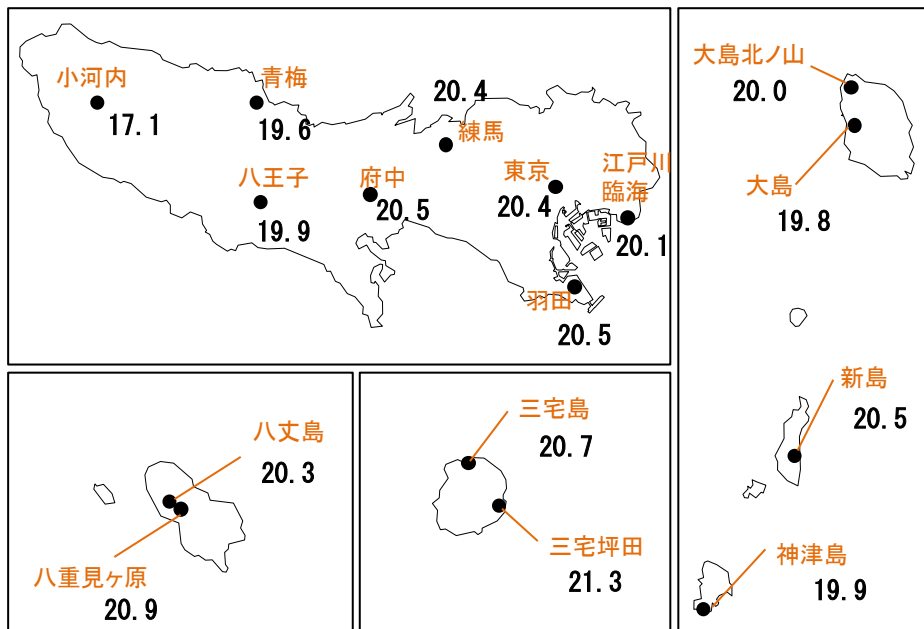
小河内
17.1

青梅
19.6

20.4
練馬

八王子
19.9

府中
20.5

東京
20.4

江戸川
臨海
20.1

羽田
20.5

大島北ノ山
20.0

大島
19.8

新島
20.5

神津島
19.9

八丈島
20.3

八重見ヶ原
20.9

三宅島
20.7

三宅坪田
21.3